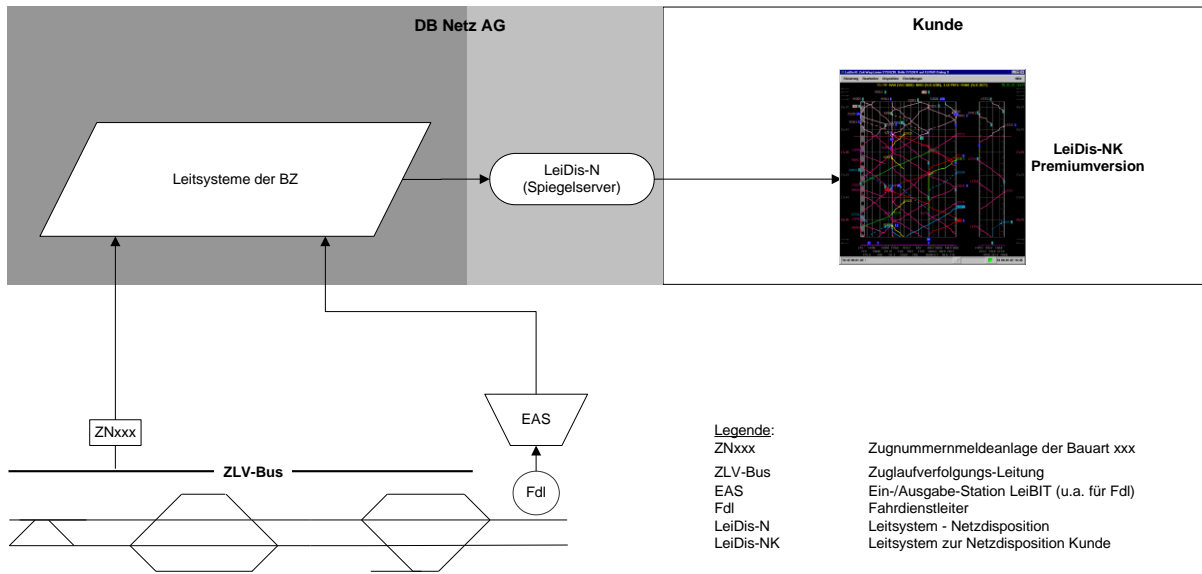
DB Netz AG

Kunde

Leitsysteme der BZ

LeiDis-N
(Spiegelserver)

LeiDis-NK
Premiumversion

ZNxxx

EAS

ZLV-Bus

Fdl

Legende:

| | |
|---|---|
| ZNxxx | Zugnummernmeldeanlage der Bauart xxx |
| ZLV-Bus | Zuglaufverfolgungs-Leitung |
| EAS | Ein-/Ausgabe-Station LeiBIT (u.a. für Fdl) |
| Fdl | Fahrdienstleiter |
| LeiDis-N | Leitsystem - Netzdisposition |
| LeiDis-NK | Leitsystem zur Netzdisposition Kunde |